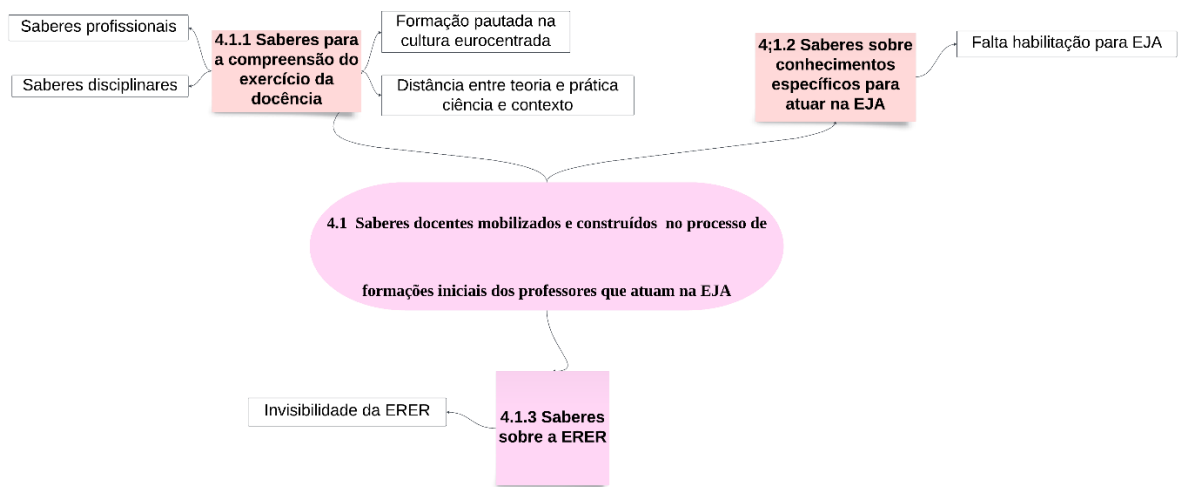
Saberes profissionais

Saberes disciplinares

4.1.1 Saberes para a compreensão do exercício da docência

Formação pautada na cultura eurocentrada

Distância entre teoria e prática ciência e contexto

4;1.2 Saberes sobre conhecimentos específicos para atuar na EJA

Falta habilitação para EJA

4.1 Saberes docentes mobilizados e construídos no processo de formações iniciais dos professores que atuam na EJA

Invisibilidade da ERER

4.1.3 Saberes sobre a ERER